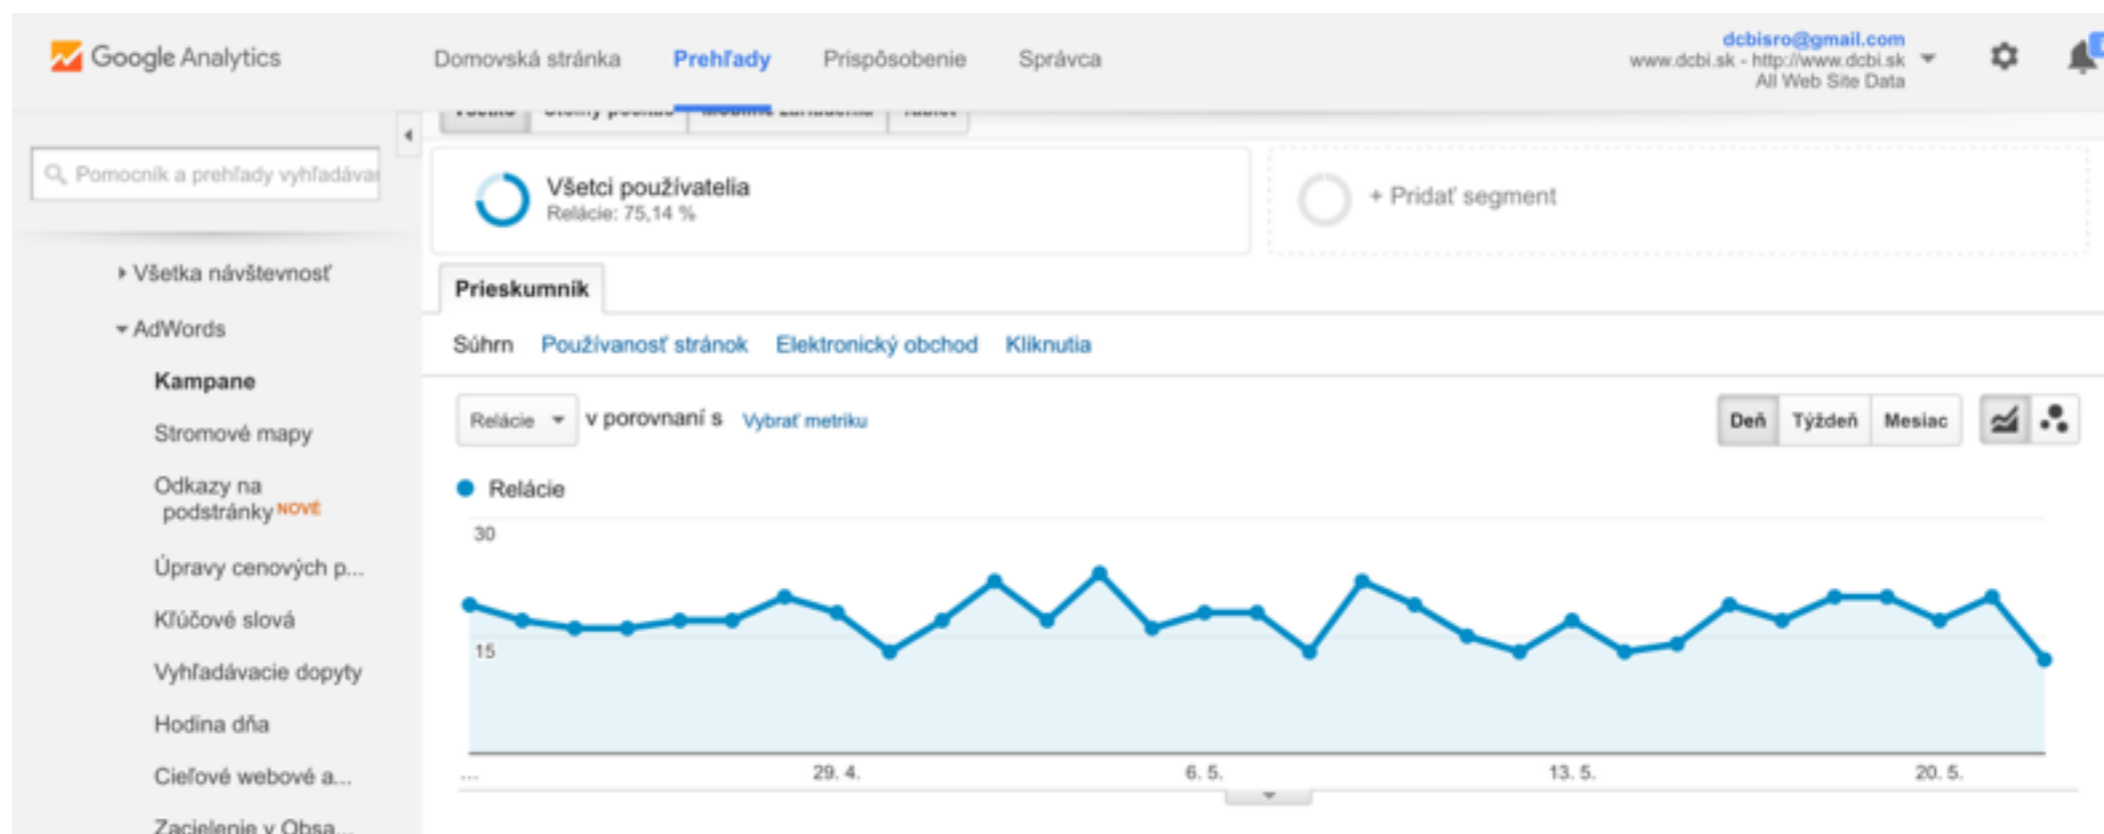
Google Analytics

Domovská stránka Prehľady Prispôsobenie Správca

dcbisro@gmail.com
www.dcbi.sk - http://www.dcbi.sk
All Web Site Data

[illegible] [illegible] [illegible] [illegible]

Pomocník a prehľady vyhľadávan

Všetci používatelia
Relácie: 75,14 %

+ Pridať segment

Všetka návštevnosť

AdWords

Kampane

Stromové mapy

Odkazy na podstránky NOVÉ

Úpravy cenových p...

Kľúčové slová

Vyhľadávacie dopyty

Hodina dňa

Cieľové webové a...

Zacielenie v Obsa...

Prieskumník

Súhrn Používanosť stránok Elektronický obchod Kliknutia

Relácie v porovnaní s Vybrať metriku

Deň Týždeň Mesiac

Relácie

30

15

... 29. 4. 6. 5. 13. 5. 20. 5.